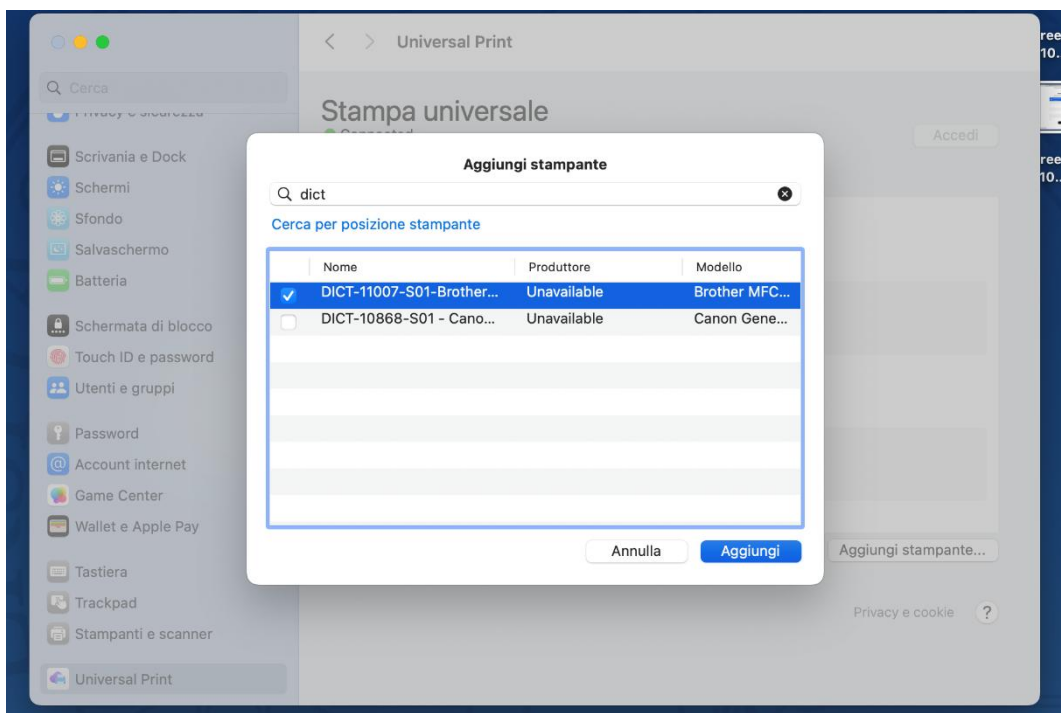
Universal Print

Q Cerca

Privacy e sicurezza

Scrivania e Dock
Schermi
Sfondo
Salvaschermo
Batteria

Schermata di blocco
Touch ID e password
Utenti e gruppi

Password
Account internet
Game Center
Wallet e Apple Pay

Tastiera
Trackpad
Stampanti e scanner

Universal Print

Stampa universale

Connected

Accedi

Aggiungi stampante

Q dict

Cerca per posizione stampante

| | Nome | Produttore | Modello |
|---|---|---|---|
| ✓ | DICT-11007-S01-Brother... | Unavailable | Brother MFC... |
| | DICT-10868-S01 - Cano... | Unavailable | Canon Gene... |

Annulla Aggiungi

Aggiungi stampante...

Privacy e cookie ?

ree
10..

ree
10..